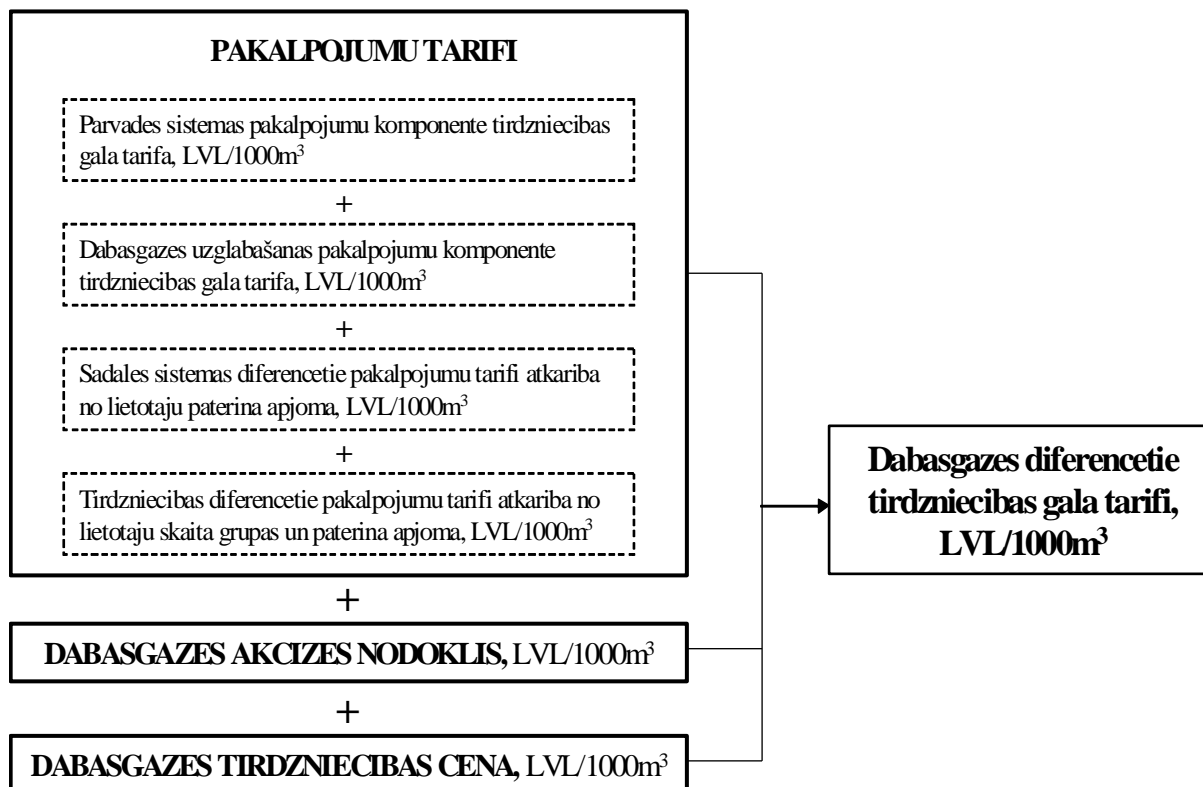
PAKALPOJUMU TARIFI

Parvades sistemas pakalpojumu komponente tirdzniecibas gala tarifa, LVL/1000m$^3$

+

Dabasgazes uzglabašanas pakalpojumu komponente tirdzniecibas gala tarifa, LVL/1000m$^3$

+

Sadales sistemas diferencetie pakalpojumu tarifi atkariba no lietotaju paterina apjoma, LVL/1000m$^3$

+

Tirdzniecibas diferencetie pakalpojumu tarifi atkariba no lietotaju skaita grupas un paterina apjoma, LVL/1000m$^3$

+

DABASGAZES AKCIZES NODOKLIS, LVL/1000m$^3$

+

DABASGAZES TIRDZNIECIBAS CENA, LVL/1000m$^3$

Dabasgazes diferencetie tirdzniecibas gala tarifi, LVL/1000m$^3$